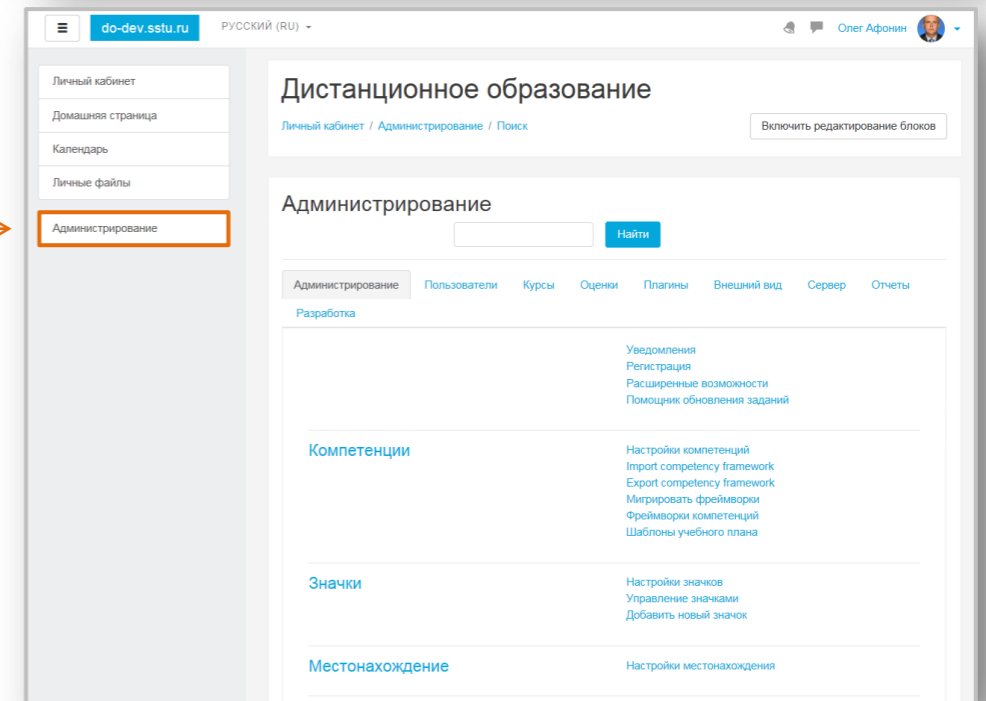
≡ do-dev.sstu.ru РУССКИЙ (RU)

Олег Афонин

Личный кабинет
Домашняя страница
Календарь
Личные файлы
Администрирование

Дистанционное образование

Личный кабинет / Администрирование / Поиск

Включить редактирование блоков

Администрирование

Найти

Администрирование Пользователи Курсы Оценки Плагины Внешний вид Сервер Отчеты Разработка

Уведомления
Регистрация
Расширенные возможности
Помощник обновления заданий

Компетенции

Настройки компетенций
Import competency framework
Export competency framework
Мигрировать фреймворки
Фреймворки компетенций
Шаблоны учебного плана

Значки

Настройки значков
Управление значками
Добавить новый значок

Местонахождение

Настройки местонахождения